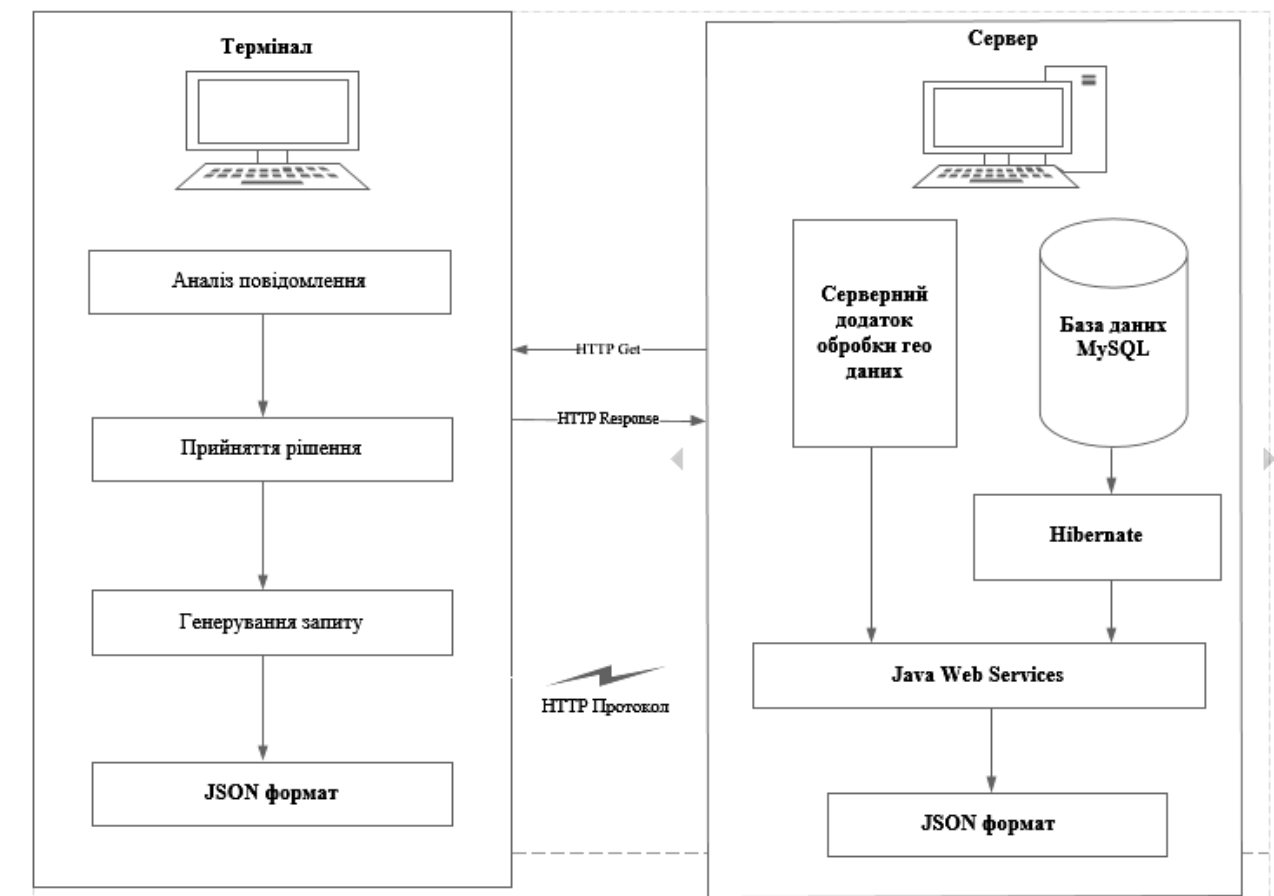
Термінал

Аналіз повідомлення

Прийняття рішення

Генерування запиту

JSON формат

HTTP Get

HTTP Response

HTTP Протокол

Сервер

Серверний додаток обробки гео даних

База даних MySQL

Hibernate

Java Web Services

JSON формат